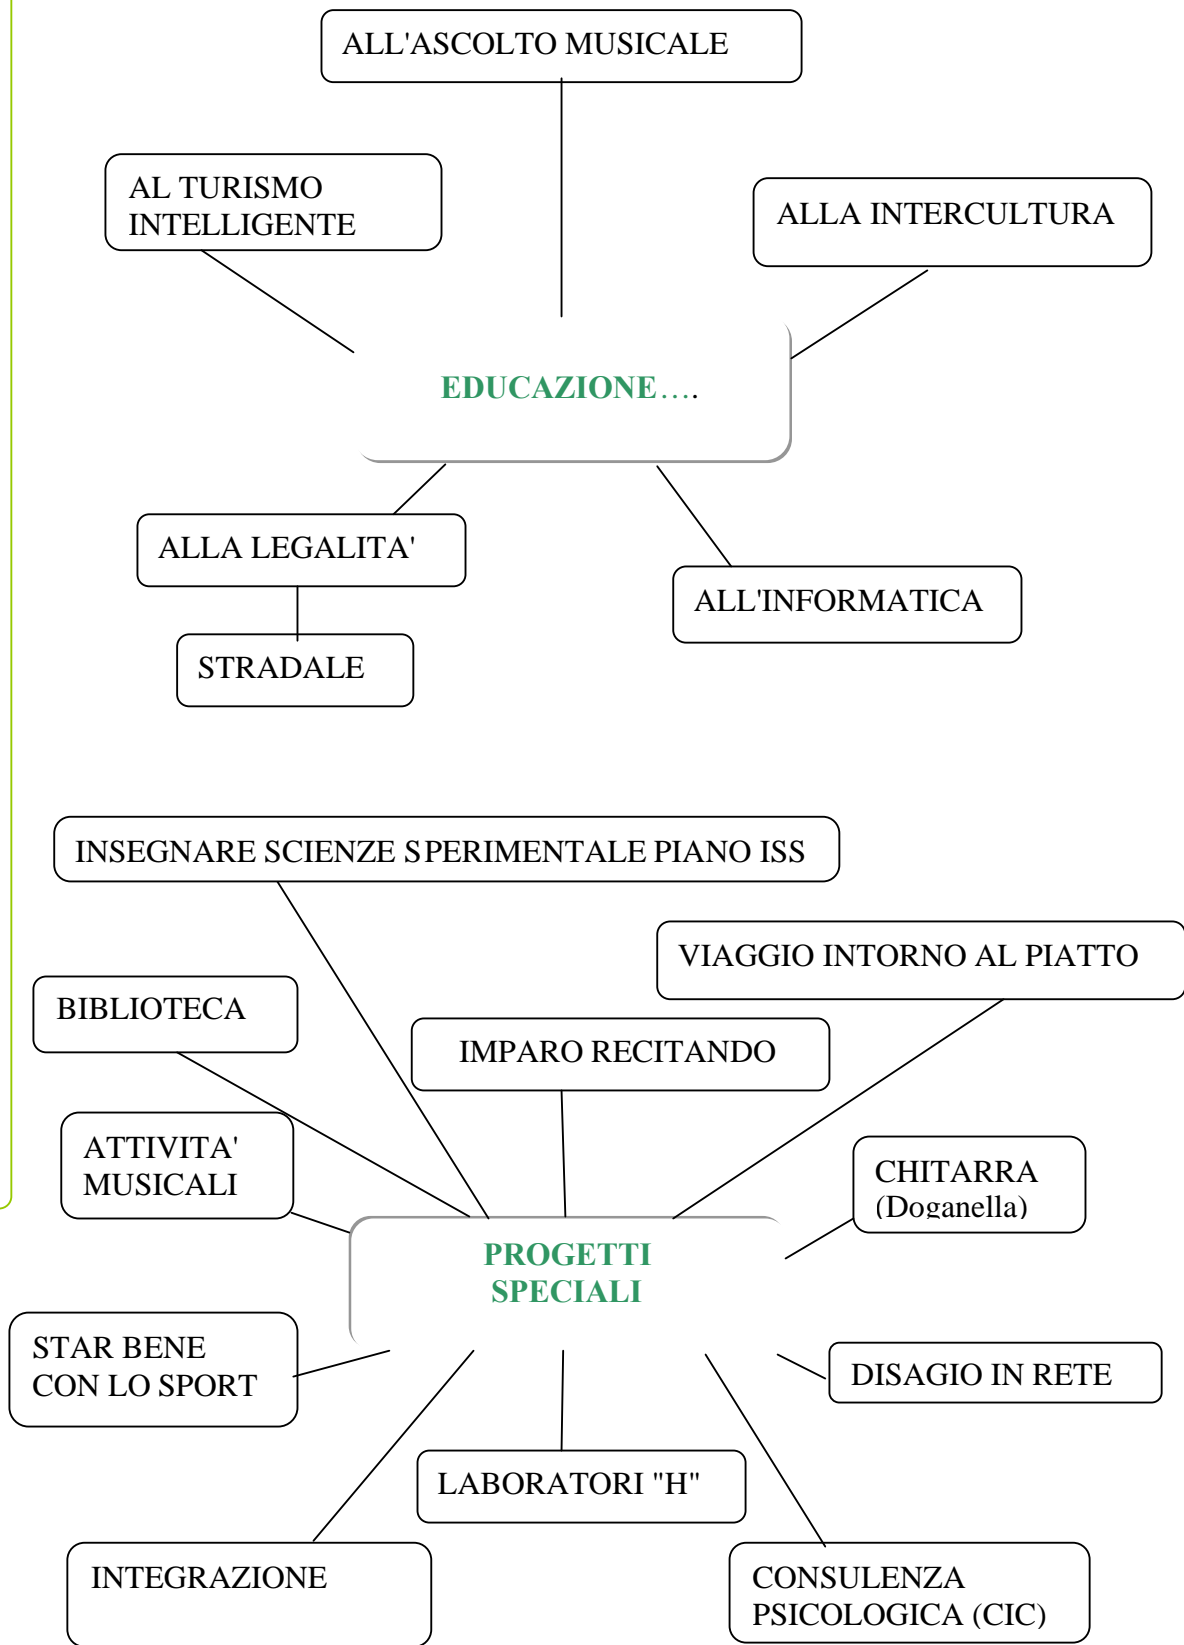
ALL'ASCOLTO MUSICALE

AL TURISMO INTELLIGENTE

ALLA INTERCULTURA

EDUCAZIONE….

ALLA LEGALITA'

STRADALE

ALL'INFORMATICA

INSEGNARE SCIENZE SPERIMENTALE PIANO ISS

VIAGGIO INTORNO AL PIATTO

BIBLIOTECA

IMPARO RECITANDO

ATTIVITA' MUSICALI

CHITARRA (Doganella)

PROGETTI SPECIALI

STAR BENE CON LO SPORT

DISAGIO IN RETE

LABORATORI "H"

INTEGRAZIONE

CONSULENZA PSICOLOGICA (CIC)